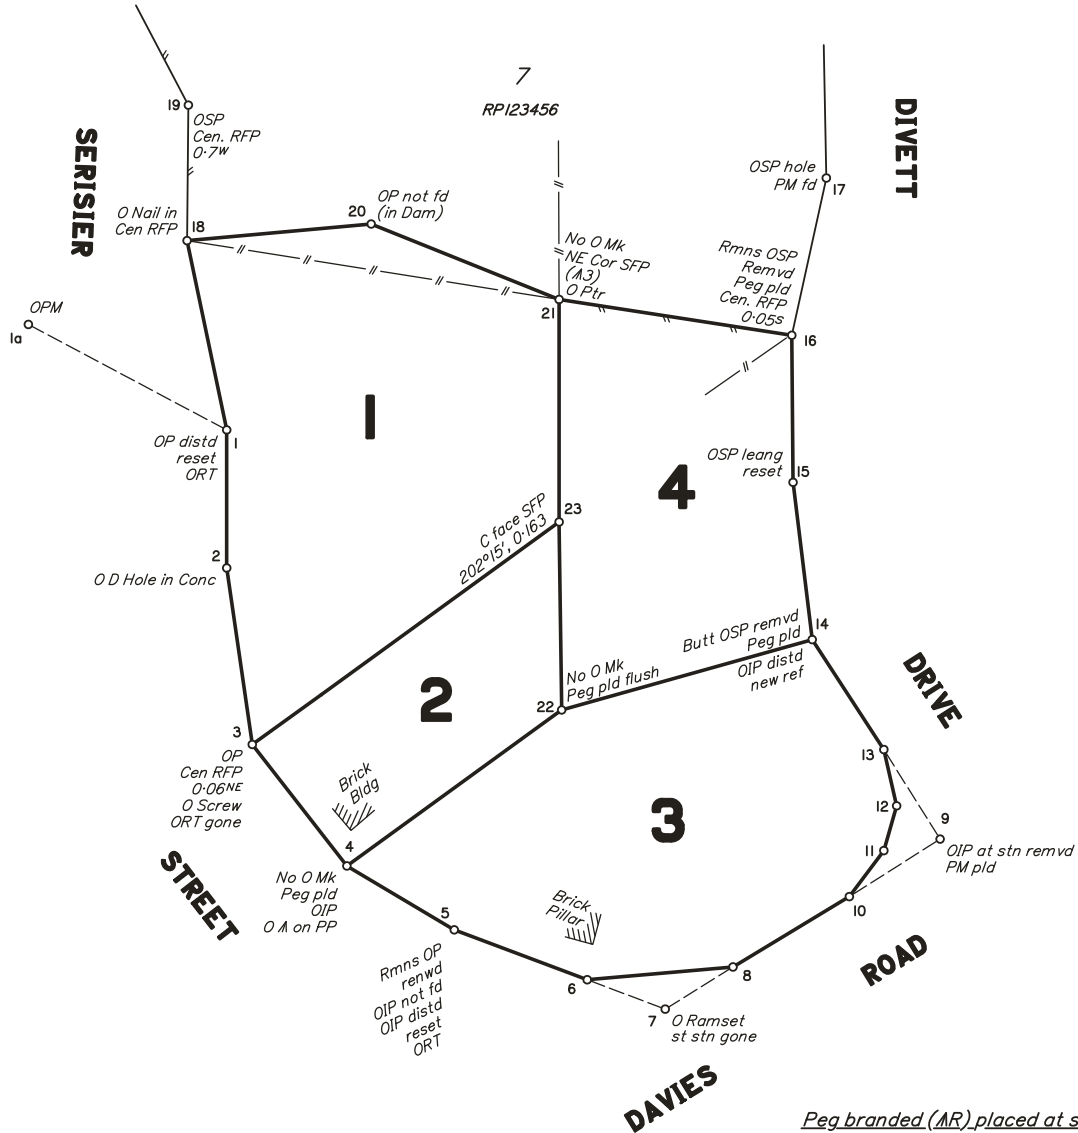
7
RP123456

SERISIER

DIVETT

19 OSP Cen. RFP 0·7W

O Nail in Cen RFP 18

20 OP not fd (in Dam)

No O Mk NE Cor SFP (ΛΙ3) O Ptr 21

OSP hole PM fd 17

Rmns OSP Remvd Peg pld Cen. RFP 0·05s 16

OPM 1a

1

OP distd reset ORT 1

4

OSP leang reset 15

C face SFP 202°15', 0·163 23

2 O D Hole in Conc

Butt OSP remvd Peg pld 14 OIP distd new ref

No O Mk Peg pld flush 22

2

DRIVE

3 OP Cen RFP 0·06NE O Screw ORT gone

Brick Bldg

3

13

12

9 OIP at stn remvd PM pld

11

STREET

4 No O Mk Peg pld OIP O Λ on PP

5

Brick Pillar

10

ROAD

Rmns OP renwd OIP not fd OIP distd reset ORT

6

8

7 O Ramset st stn gone

DAVIES

Peg branded (ΛR) placed at s